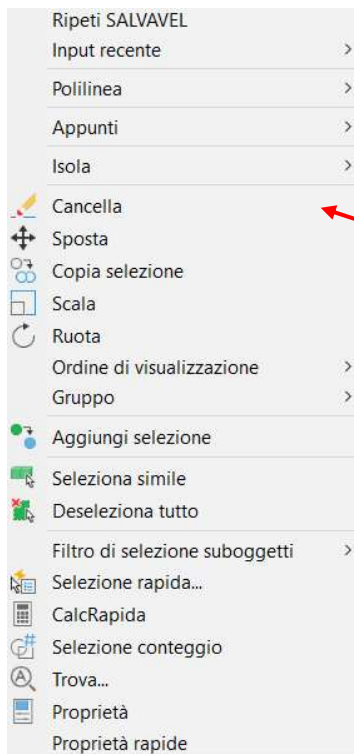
Ripeti SALVAVEL
Input recente >
Polilinea >
Appunti >
Isola >
Cancella
Sposta
Copia selezione
Scala
Ruota
Ordine di visualizzazione >
Gruppo >
Aggiungi selezione
Seleziona simile
Deseleziona tutto
Filtro di selezione suboggetti >
Selezione rapida...
CalcRapida
Selezione conteggio
Trova...
Proprietà
Proprietà rapide